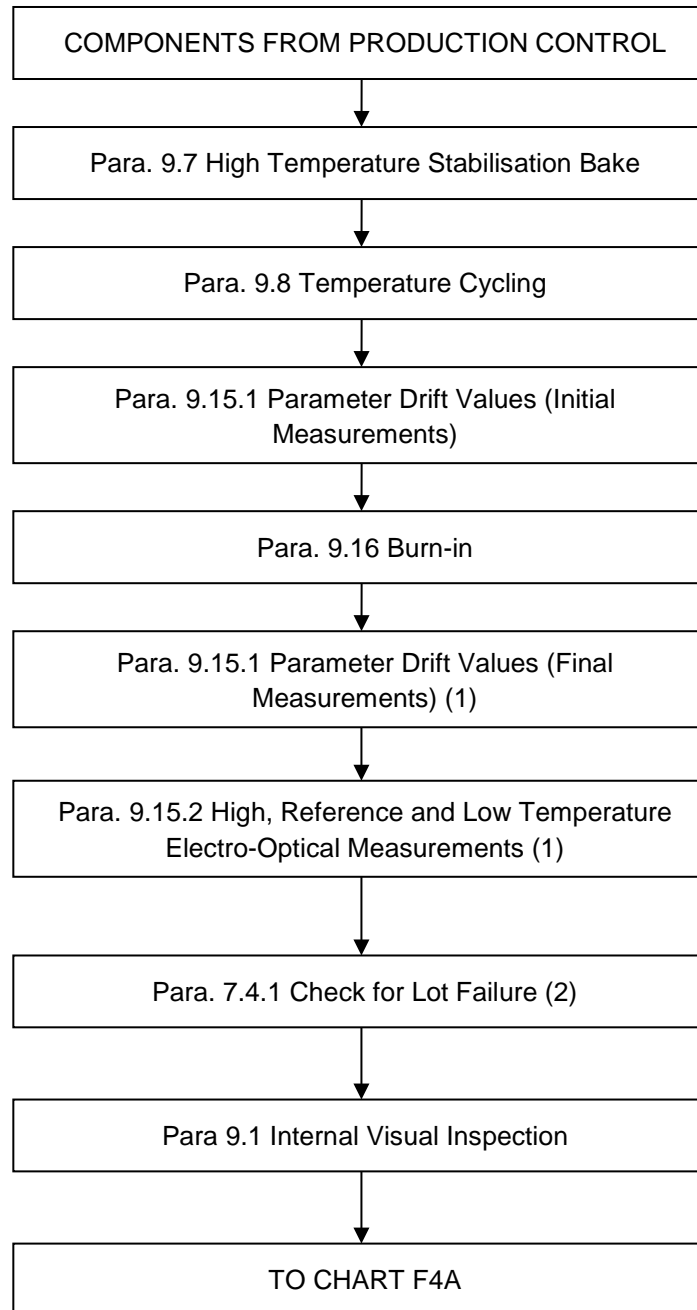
COMPONENTS FROM PRODUCTION CONTROL

Para. 9.7 High Temperature Stabilisation Bake

Para. 9.8 Temperature Cycling

Para. 9.15.1 Parameter Drift Values (Initial Measurements)

Para. 9.16 Burn-in

Para. 9.15.1 Parameter Drift Values (Final Measurements) (1)

Para. 9.15.2 High, Reference and Low Temperature Electro-Optical Measurements (1)

Para. 7.4.1 Check for Lot Failure (2)

Para 9.1 Internal Visual Inspection

TO CHART F4A